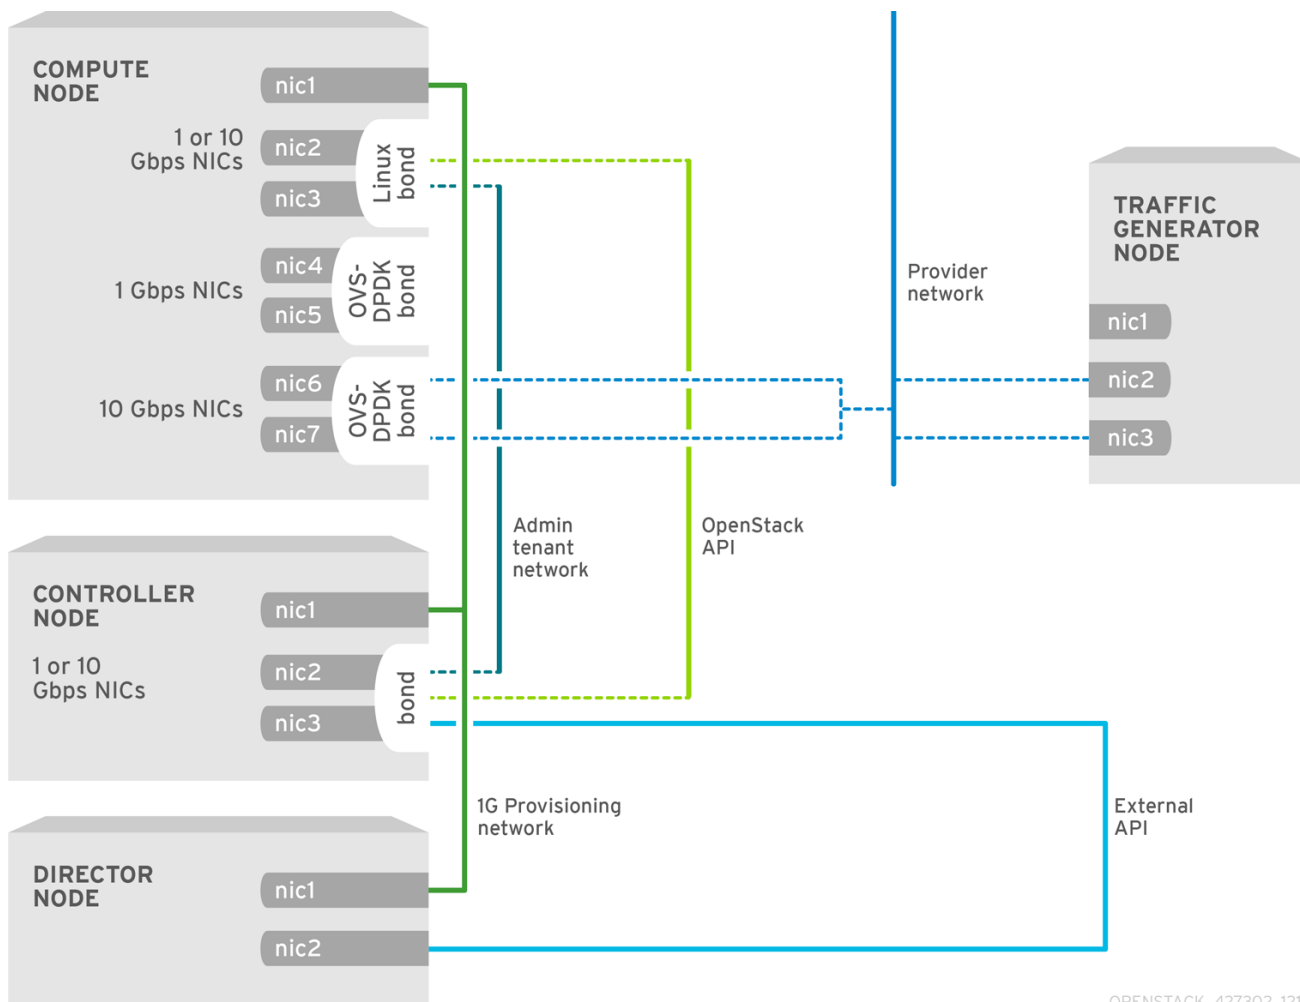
COMPUTE NODE

nic1

1 or 10 Gbps NICs

nic2

nic3

Linux bond

nic4

1 Gbps NICs

nic5

OVS-DPDK bond

nic6

10 Gbps NICs

nic7

OVS-DPDK bond

Provider network

TRAFFIC GENERATOR NODE

nic1

nic2

nic3

Admin tenant network

OpenStack API

CONTROLLER NODE

nic1

1 or 10 Gbps NICs

nic2

nic3

bond

1G Provisioning network

External API

DIRECTOR NODE

nic1

nic2

OPENSTACK_427302_121